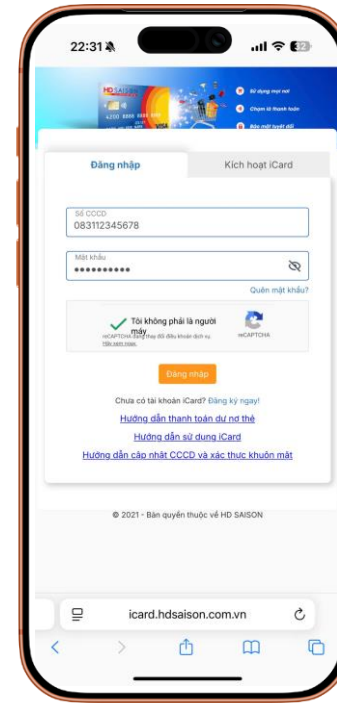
22:31

HD SAISON

Sử dụng mọi nơi

Chọn kì thanh toán

Bảo mật tuyệt đối

Đăng nhập

Kích hoạt iCard

Số CCCD
083112345678

Mật khẩu
••••••••••

Quên mật khẩu?

Tôi không phải là người máy

reCAPTCHA

reCAPTCHA đang thay đổi điều khoản dịch vụ. Tiếp hành động.

Đăng nhập

Chưa có tài khoản iCard? Đăng ký ngay!

Hướng dẫn thanh toán dư nợ thẻ

Hướng dẫn sử dụng iCard

Hướng dẫn cập nhật CCCD và xác thực khuôn mặt

© 2021 - Bản quyền thuộc về HD SAISON

icard.hdsaison.com.vn